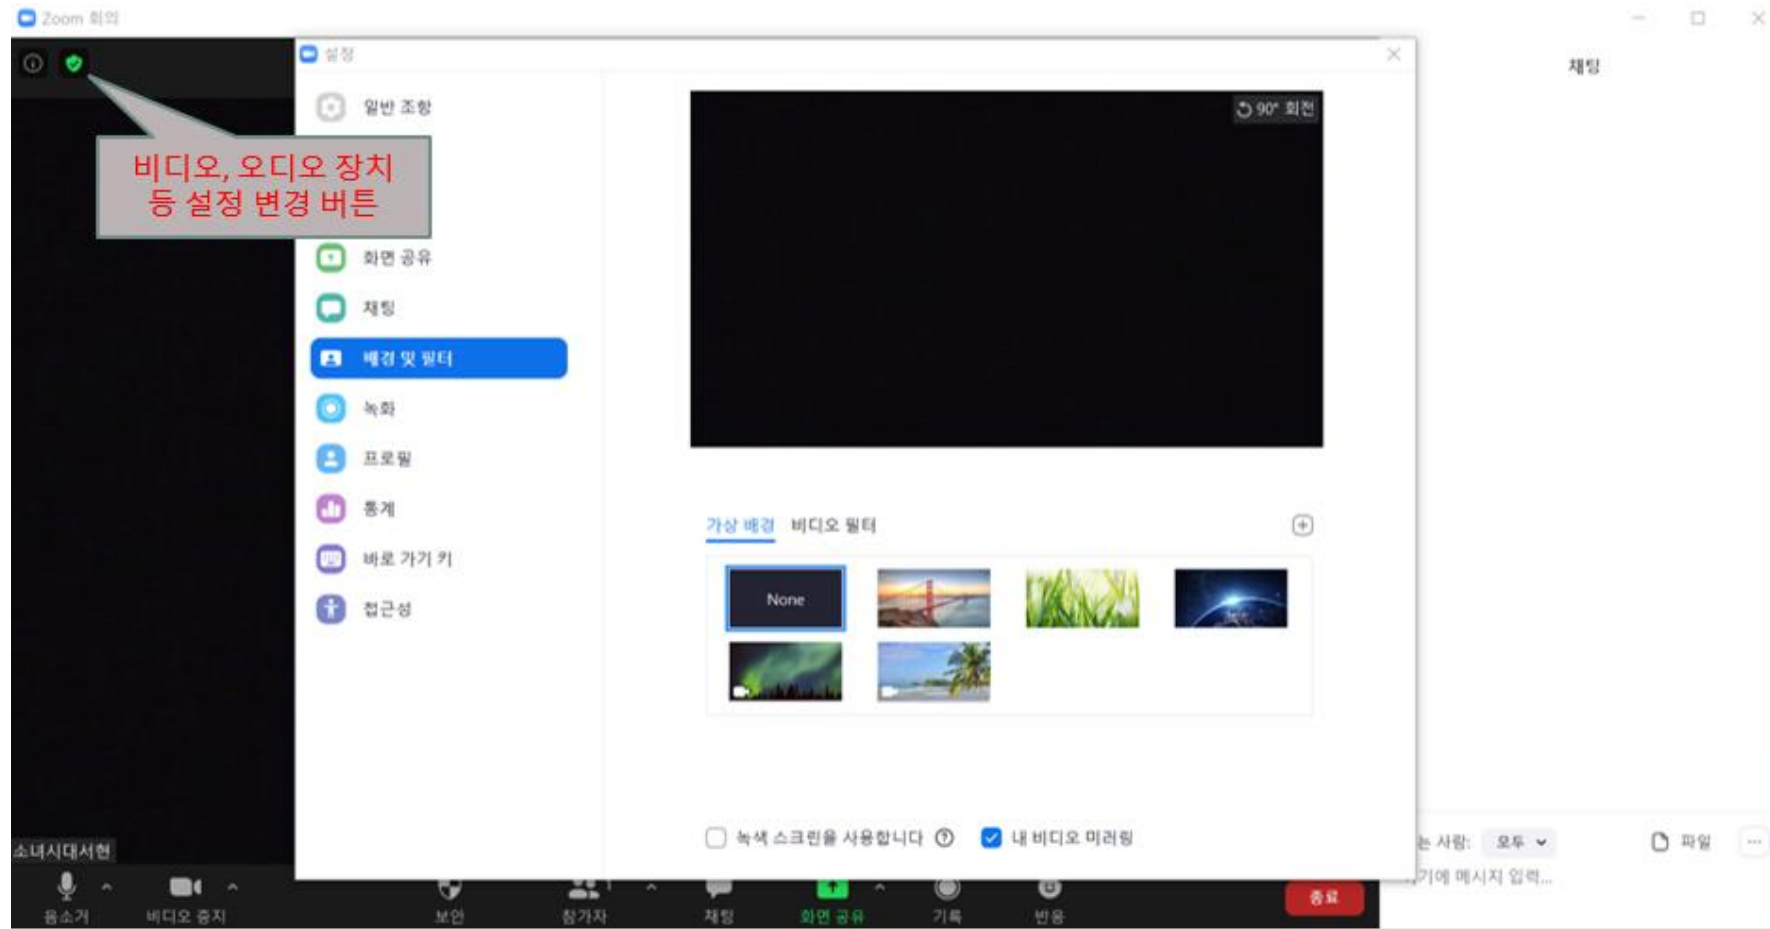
Zoom 회의

설정

일반 조항

비디오, 오디오 장치 등 설정 변경 버튼

화면 공유

채팅

배경 및 필터

녹화

프로필

통계

바로 가기 키

접근성

90° 회전

가상 배경 비디오 필터

None

녹색 스크린을 사용합니다

내 비디오 미러링

채팅

는 사람: 오두

파일

기에 메시지 입력...

소녀시대서현

음소거 비디오 중지 보안 참가자 채팅 화면 공유 기록 반응

종료